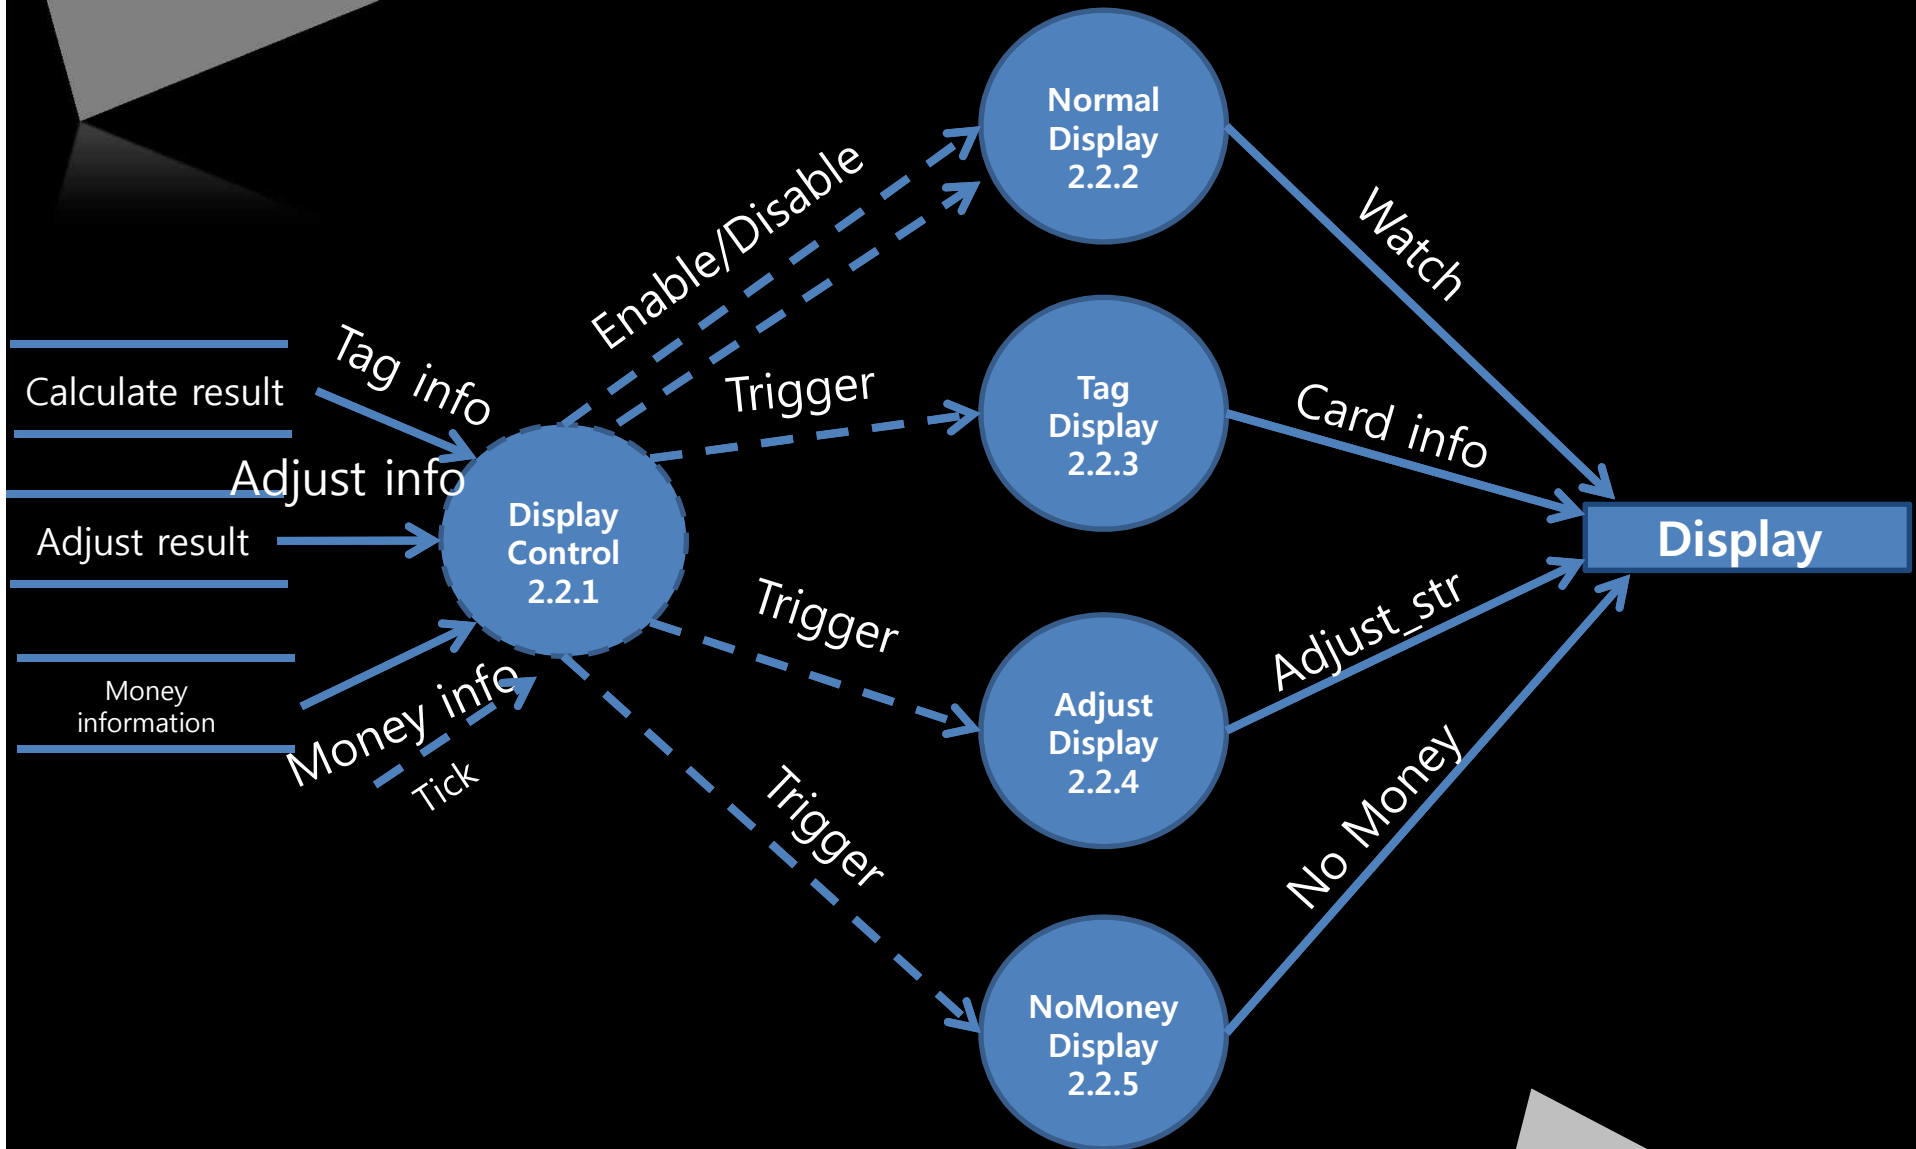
Calculate result

Adjust result

Money information

Tag info

Adjust info

Money info

Tick

Display Control 2.2.1

Enable/Disable

Trigger

Trigger

Trigger

Normal Display 2.2.2

Tag Display 2.2.3

Adjust Display 2.2.4

NoMoney Display 2.2.5

Watch

Card info

Adjust_str

No Money

Display